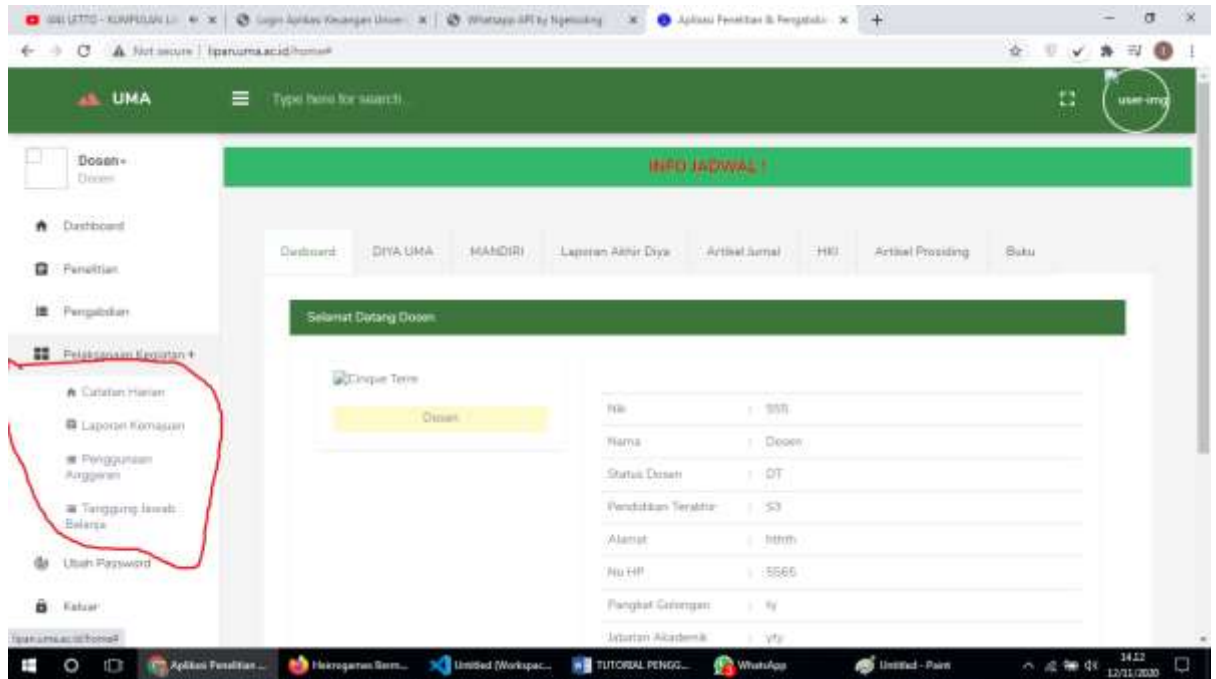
SIAI LITTO - KUMPULAN Li × | Login Aplikasi Keuangan Unive × | WhatsApp API by Ngekoding × | Aplikasi Penelitian & Pengabdi × | +

Not secure | lipar.uma.ac.id/home#

UMA

Type here for search...

user-img

Dosen
Dosen

Dashboard

Penelitian

Pengabdian

Pelaksanaan Kegiatan

Catatan Harian

Laporan Kemajuan

Penggunaan Anggaran

Tanggung Jawab Belanja

Ubah Password

Keluar

INFO JADWAL !

Dashboard | DIYA UMA | MANDIRI | Laporan Akhir Diya | Artikel Jurnal | HKI | Artikel Prosiding | Buku

Selamat Datang Dosen

Cinque Terre

Dosen

| | |
|---|---|
| Nik | : 555 |
| Nama | : Dosen |
| Status Dosen | : DT |
| Pendidikan Terakhir | : S3 |
| Alamat | : hthth |
| No HP | : 5565 |
| Pangkat Golongan | : fy |
| Jabatan Akademik | : yfy |

lipar.uma.ac.id/home#

Aplikasi Penelitian ... | Heirogamen Bern... | Untitled (Workspac... | TUTORIAL PENGG... | WhatsApp | Untitled - Paint

14:12
12/11/2020